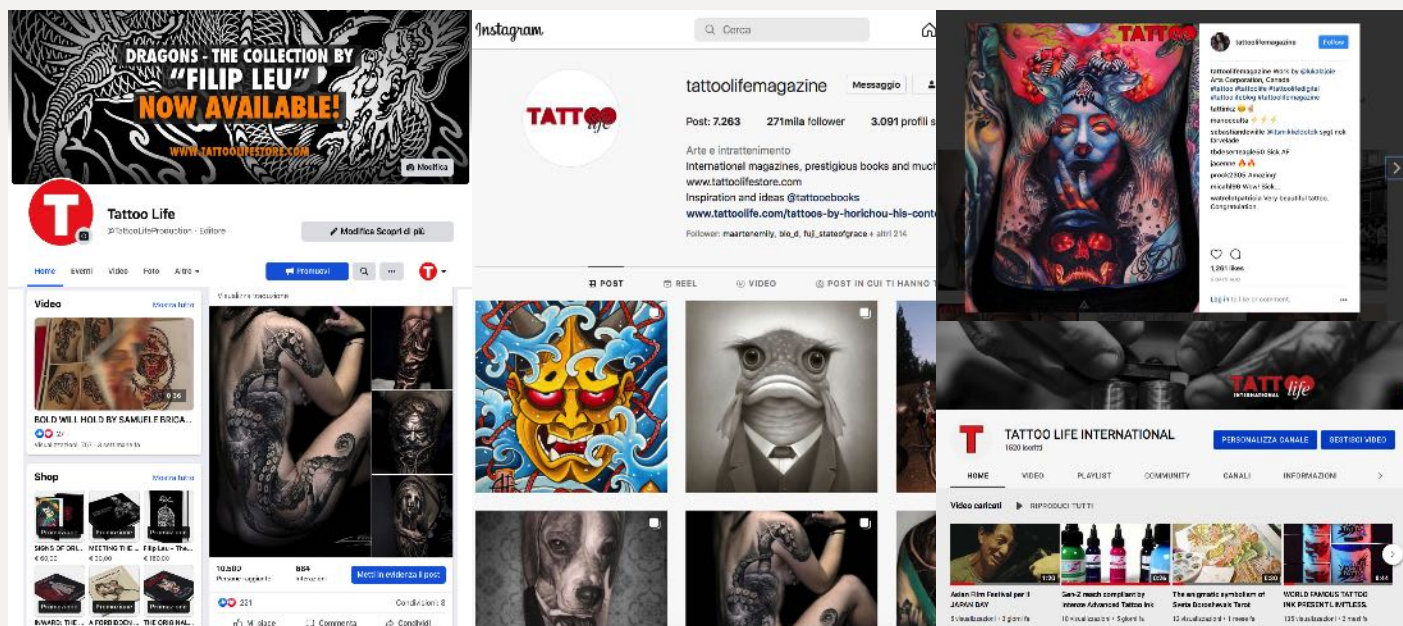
DRAGONS - THE COLLECTION BY "FILIP LEU" NOW AVAILABLE!

WWW.TATTOOLIFESTORE.COM

Modifica

Tattoo Life
@TattooLifeProduction · Editore

Modifica Scopri di più

Home Eventi Video Foto Altro

Promuovi

Video
Mostra tutto

0:36

BOLD WILL HOLD BY SAMUELE BRICA...

Shop
Mostra tutto

SIGNS OF ORI...
€ 60,00
MEETING THE E...
€ 20,00
Filip Leu - The...
€ 150,00

INWARD: THE...
A FORBIDDEN...
THE ORIGINAL...

Visualizza inserzione

10.500
Persone raggiunte
884
Interazioni
Metti in evidenza il post

221
Condivisioni: 8

Mi piace
Commenta
Condividi

Instagram

Cerca

TATTOO life

tattoolifemagazine
Messaggio

Post: 7.263
271mila follower
3.091 profili s

Arte e intrattenimento
International magazines, prestigious books and much
www.tattoolifestore.com
Inspiration and ideas @tattooebooks
www.tattoolife.com/tattoos-by-horichou-his-conte

Follower: maartenemily, bio_d, fuji_stateofgrace + altri 214

POST
REEL
VIDEO
POST IN CUI TI HANNO T

tattoolifemagazine
Follow

tattoolifemagazine Work by @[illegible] Arts Corporation, Canada #tattoo #tattoolife #tattoodigital #tattoo #colortattoo #tattoolifemagazine

1,261 likes

Log in to like or comment.

TATTOO life INTERNATIONAL

TATTOO LIFE INTERNATIONAL
1620 iscritti

PERSONALIZZA CANALE
GESTISCI VIDEO

HOME
VIDEO
PLAYLIST
COMMUNITY
CANALI
INFORMAZIONI

Video caricati
RIPRODUCI TUTTI

Asian Film Festival per il JAPAN DAY
Gen-Z reach compliant by Intenze Advanced Tattoo Ink
The enigmatic symbolism of Santa Bocastewak Tarot
WORLD FAMOUS TATTOO INK PRESENT LIMITLESS